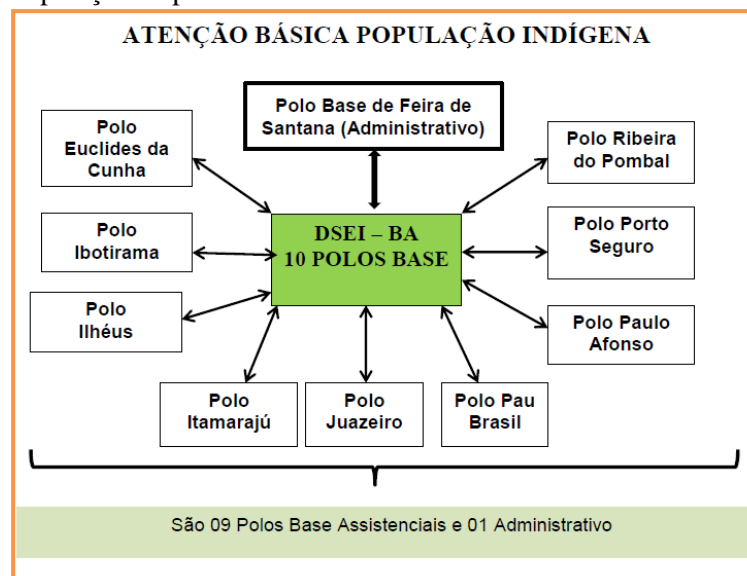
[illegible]

ATENÇÃO BÁSICA POPULAÇÃO INDÍGENA

Polo Base de Feira de Santana (Administrativo)

Polo Euclides da Cunha

Polo Ribeira do Pombal

Polo Ibotirama

DSEI – BA
10 POLOS BASE

Polo Porto Seguro

Polo Ilhéus

Polo Paulo Afonso

Polo Itamarajú

Polo Juazeiro

Polo Pau Brasil

São 09 Polos Base Assistenciais e 01 Administrativo